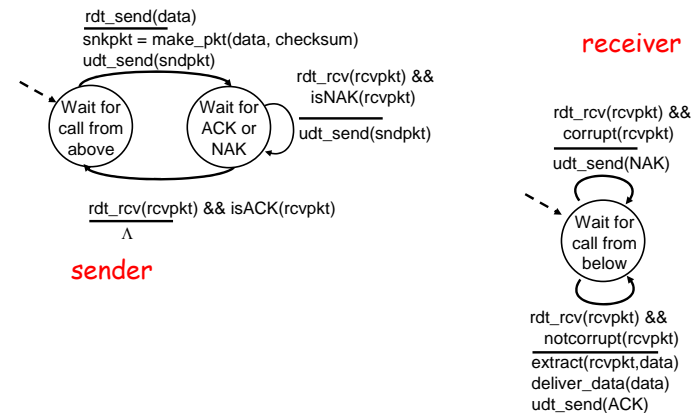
rdt_send(data)
snkpkt = make_pkt(data, checksum)
udt_send(sndpkt)

Wait for call from above

Wait for ACK or NAK

rdt_rcv(rcvpkt) && isNAK(rcvpkt)
udt_send(sndpkt)

rdt_rcv(rcvpkt) && isACK(rcvpkt)
Λ

sender

receiver

rdt_rcv(rcvpkt) && corrupt(rcvpkt)
udt_send(NAK)

Wait for call from below

rdt_rcv(rcvpkt) && notcorrupt(rcvpkt)
extract(rcvpkt,data)
deliver_data(data)
udt_send(ACK)